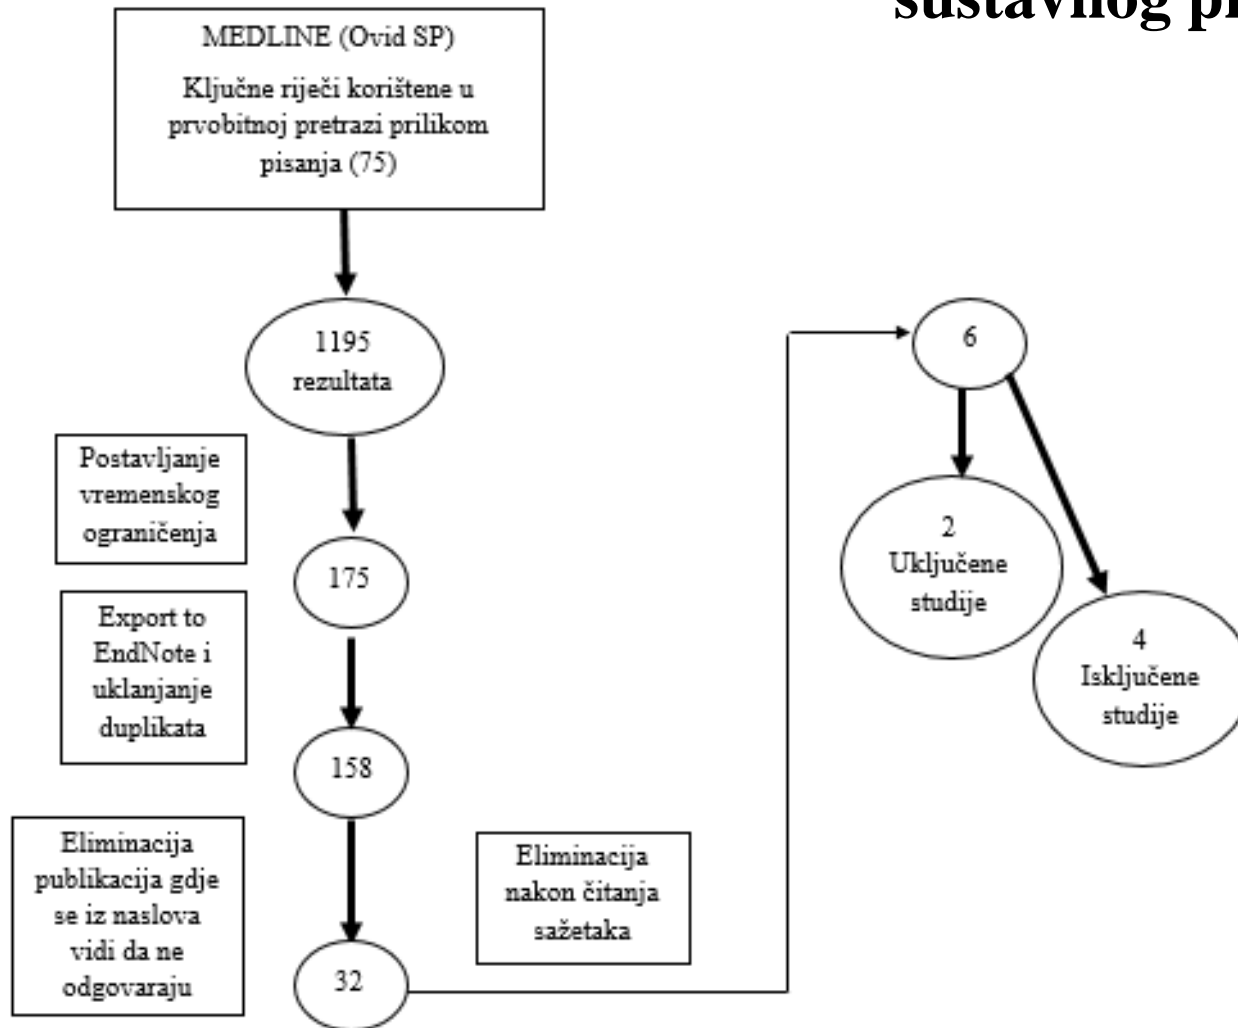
sustavnog pr

MEDLINE (Ovid SP)

Ključne riječi korištene u prvobitnoj pretrazi prilikom pisanja (75)

1195 rezultata

Postavljanje vremenskog ograničenja

175

Export to EndNote i uklanjanje duplikata

158

Eliminacija publikacija gdje se iz naslova vidi da ne odgovaraju

32

Eliminacija nakon čitanja sažetaka

6

2 Uključene studije

4 Isključene studije